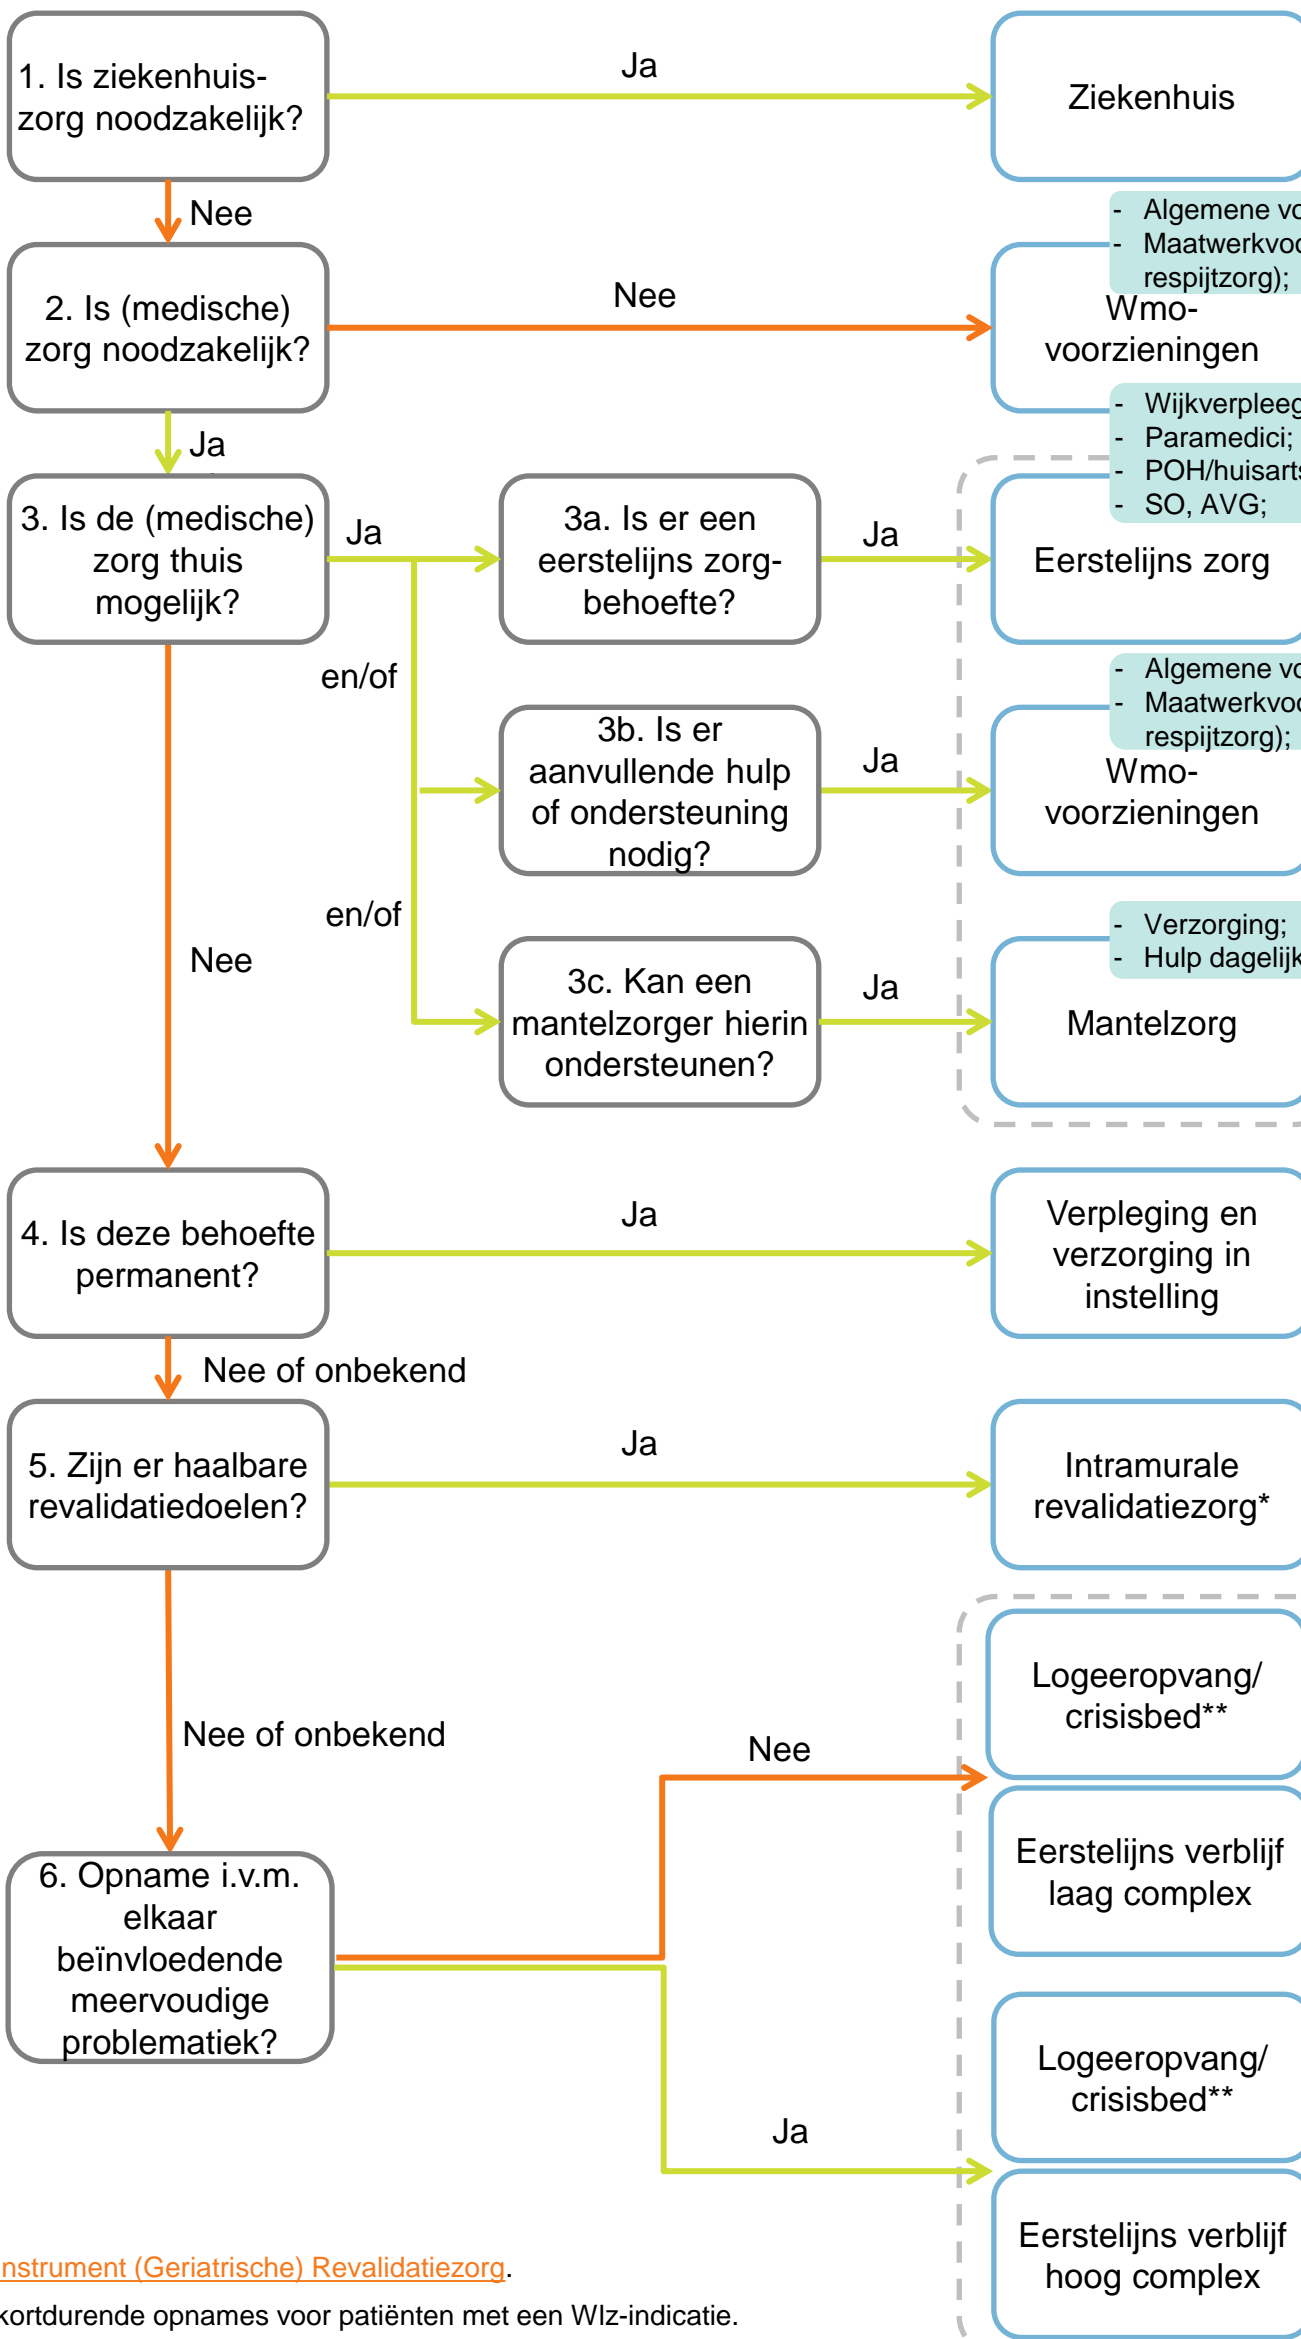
1. Is ziekenhuiszorg noodzakelijk?

Ja

Ziekenhuis

Nee

- Algemene vo
- Maatwerkvoo respijtzorg);

2. Is (medische) zorg noodzakelijk?

Nee

Wmo-voorzieningen

Ja

- Wijkverpleeg
- Paramedici;
- POH/huisarts
- SO, AVG;

3. Is de (medische) zorg thuis mogelijk?

Ja

3a. Is er een eerstelijns zorgbehoefte?

Ja

Eerstelijns zorg

en/of

- Algemene vo
- Maatwerkvoo respijtzorg);

3b. Is er aanvullende hulp of ondersteuning nodig?

Ja

Wmo-voorzieningen

en/of

Nee

- Verzorging;
- Hulp dagelijk

3c. Kan een mantelzorger hierin ondersteunen?

Ja

Mantelzorg

4. Is deze behoefte permanent?

Ja

Verpleging en verzorging in instelling

Nee of onbekend

5. Zijn er haalbare revalidatiedoelen?

Ja

Intramurale revalidatiezorg*

Logeeropvang/ crisisbed**

Nee of onbekend

Nee

Eerstelijns verblijf laag complex

6. Opname i.v.m. elkaar beïnvloedende meervoudige problematiek?

Logeeropvang/ crisisbed**

Ja

Eerstelijns verblijf hoog complex

nstrument (Geriatrische) Revalidatiezorg.

kortdurende opnames voor patiënten met een Wlz-indicatie.